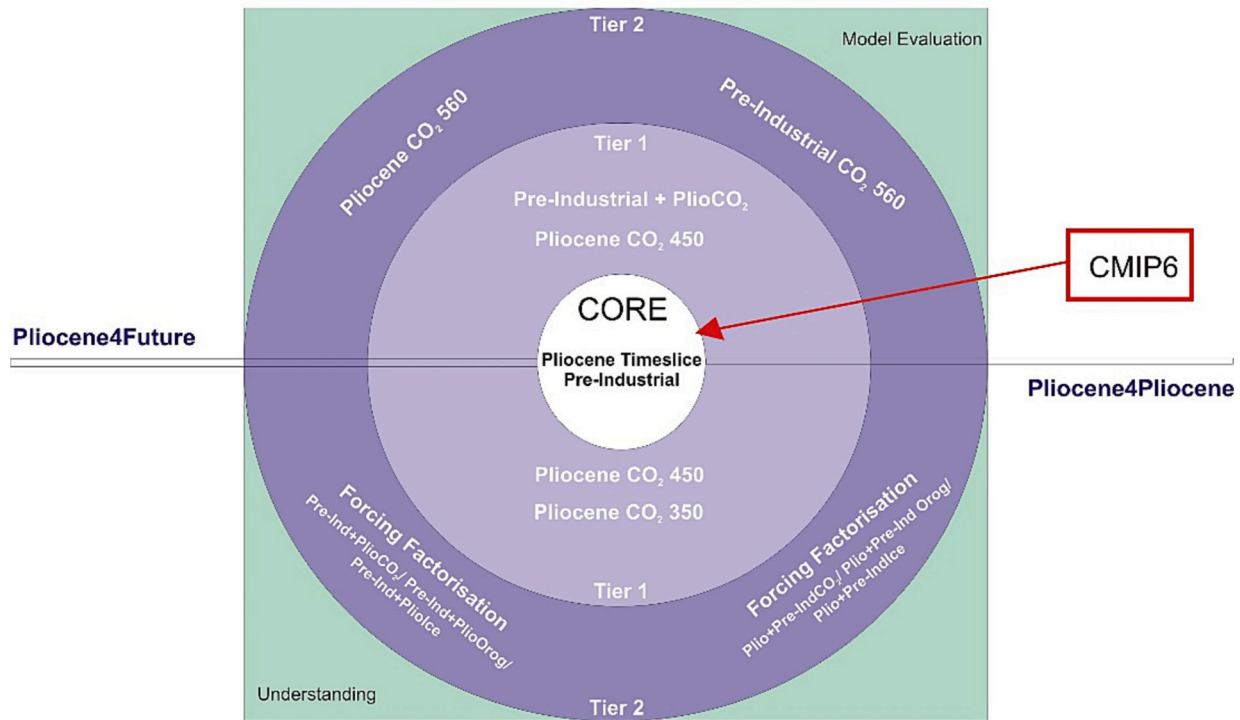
Tier 2

Model Evaluation

Pliocene $CO_2$ 560

Pre-Industrial $CO_2$ 560

Tier 1

Pre-Industrial + Plio$CO_2$

Pliocene $CO_2$ 450

CMIP6

CORE

Pliocene4Future

Pliocene Timeslice
Pre-Industrial

Pliocene4Pliocene

Pliocene $CO_2$ 450

Pliocene $CO_2$ 350

Forcing Factorisation
Pre-Ind+Plio$CO_2$/ Pre-Ind+PlioOrog/ Pre-Ind+PlioIce

Forcing Factorisation
Plio+Pre-Ind$CO_2$/ Plio+Pre-Ind Orog/ Plio+Pre-IndIce

Tier 1

Understanding

Tier 2